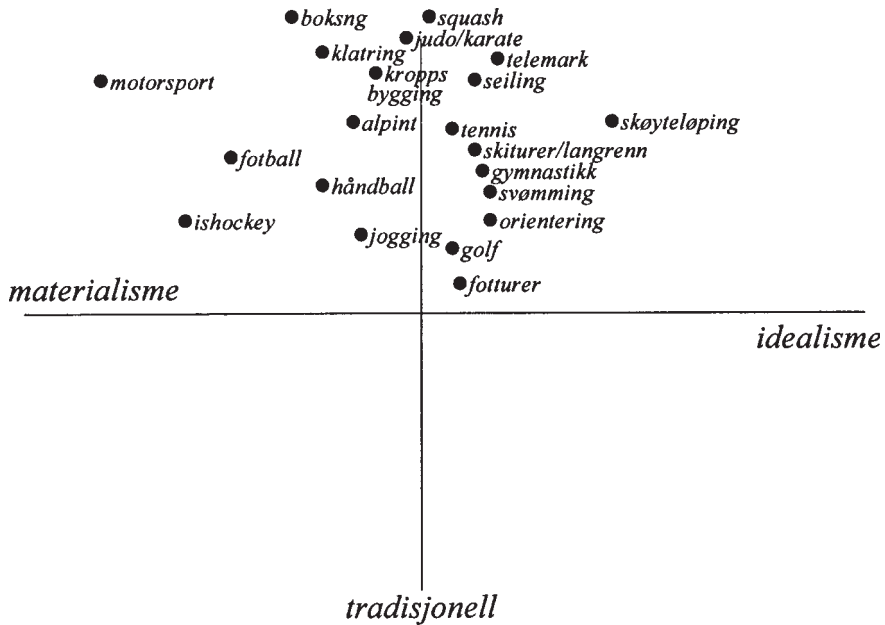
boksng
squash
judo/karate
klatring
telemark
motorsport
kropps bygging
seiling
alpint
tennis
skøyteløping
fotball
skiturer/langrenn
gymnastikk
håndball
svømming
ishockey
orientering
jogging
golf
fotturer
materialisme
idealisme
tradisjonell